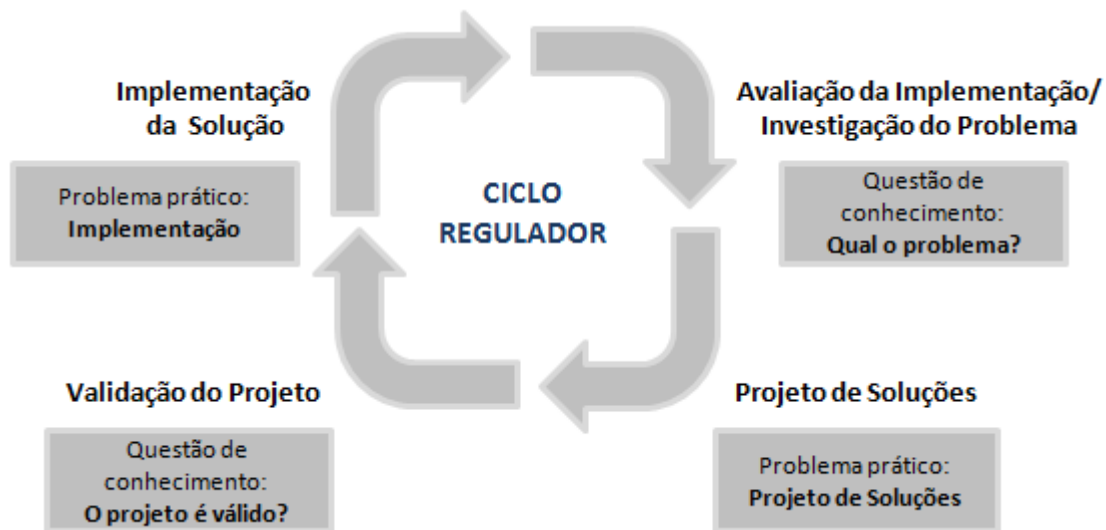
Implementação da Solução

Problema prático: Implementação

CICLO REGULADOR

Avaliação da Implementação/ Investigação do Problema

Questão de conhecimento: Qual o problema?

Validação do Projeto

Questão de conhecimento: O projeto é válido?

Projeto de Soluções

Problema prático: Projeto de Soluções